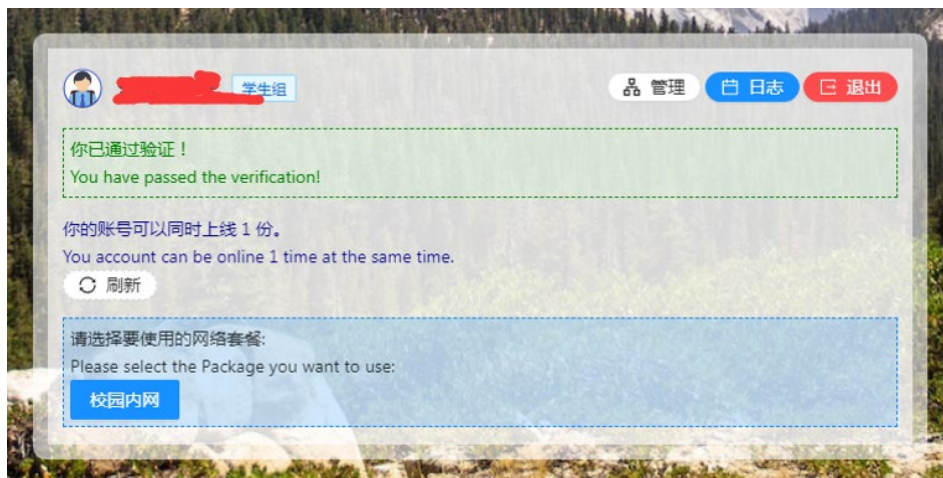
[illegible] 学生组

管理 日志 退出

你已通过验证！
You have passed the verification!

你的账号可以同时上线 1 份。
You account can be online 1 time at the same time.

刷新

请选择要使用的网络套餐:
Please select the Package you want to use:

校园内网